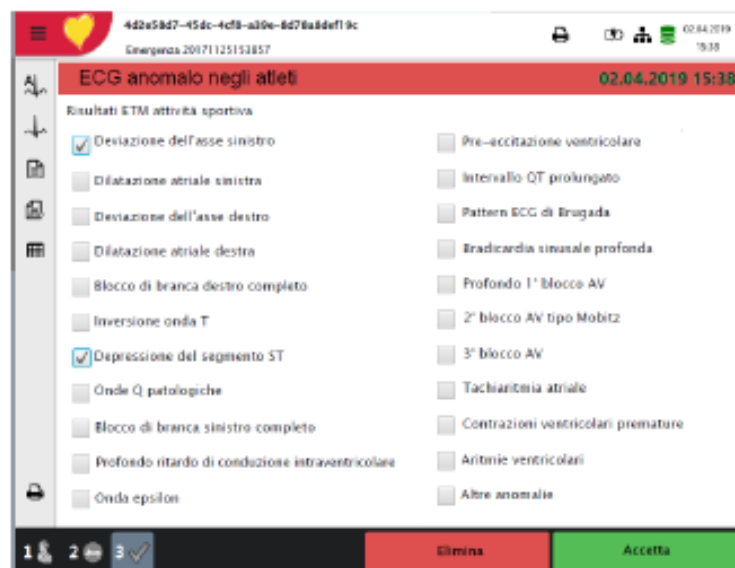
4d2e58d7-45dc-4cf8-a39e-8d78a8def19c
Emergenza 20171125153857

02.04.2019
15:38

ECG anomalo negli atleti
02.04.2019 15:38

Risultati ETM attività sportiva

Deviazione dell'asse sinistro
Dilatazione atriale sinistra
Deviazione dell'asse destro
Dilatazione atriale destra
Blocco di branca destro completo
Inversione onda T
Depressione del segmento ST
Onde Q patologiche
Blocco di branca sinistro completo
Profondo ritardo di conduzione intraventricolare
Onda epsilon

Pre-eccitazione ventricolare
Intervallo QT prolungato
Pattern ECG di Brugada
Bradicardia sinusale profonda
Profondo 1° blocco AV
2° blocco AV tipo Mobitz
3° blocco AV
Tachiaritmia atriale
Contrazioni ventricolari premature
Aritmie ventricolari
Altre anomalie

1 2 3

Elimina
Accetta